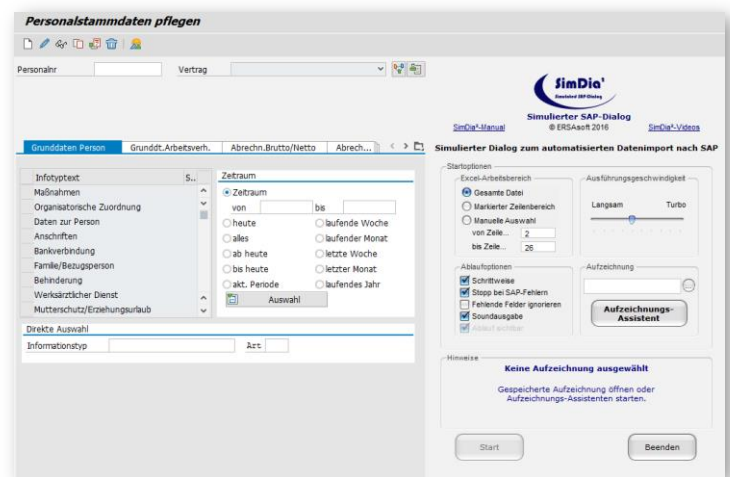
Personalstammdaten pflegen

Personalnr
Vertrag

SimDia²
Simulated SAP-Dialog
Simulierter SAP-Dialog
© ERSAsoft 2016
SimDia²-Manual
SimDia²-Videos

Grunddaten Person | Grunddt.Arbeitsverh. | Abrechn.Brutto/Netto | Abrech...

Simulierter Dialog zum automatisierten Datenimport nach SAP

| Infotyptext | S.. |
|---|---|
| Maßnahmen | |
| Organisatorische Zuordnung | |
| Daten zur Person | |
| Anschriften | |
| Bankverbindung | |
| Familie/Bezugsperson | |
| Behinderung | |
| Werksärztlicher Dienst | |
| Mutterschutz/Erziehungsurlaub | |

Zeitraum
Zeitraum
von
bis
heute
laufende Woche
alles
laufender Monat
ab heute
letzte Woche
bis heute
letzter Monat
akt. Periode
laufendes Jahr
Auswahl

Direkte Auswahl
Informationstyp
Art

Startoptionen
Excel-Arbeitsbereich
Gesamte Datei
Markierter Zeilenbereich
Manuelle Auswahl
von Zeile... 2
bis Zeile... 26

Ausführungsgeschwindigkeit
Langsam
Turbo

Ablaufoptionen
Schrittweise
Stopp bei SAP-Fehlern
Fehlende Felder ignorieren
Soundausgabe
Ablauf sichtbar

Aufzeichnung
Aufzeichnungs-Assistent

Hinweise
Keine Aufzeichnung ausgewählt
Gespeicherte Aufzeichnung öffnen oder Aufzeichnungs-Assistenten starten.

Start
Beenden